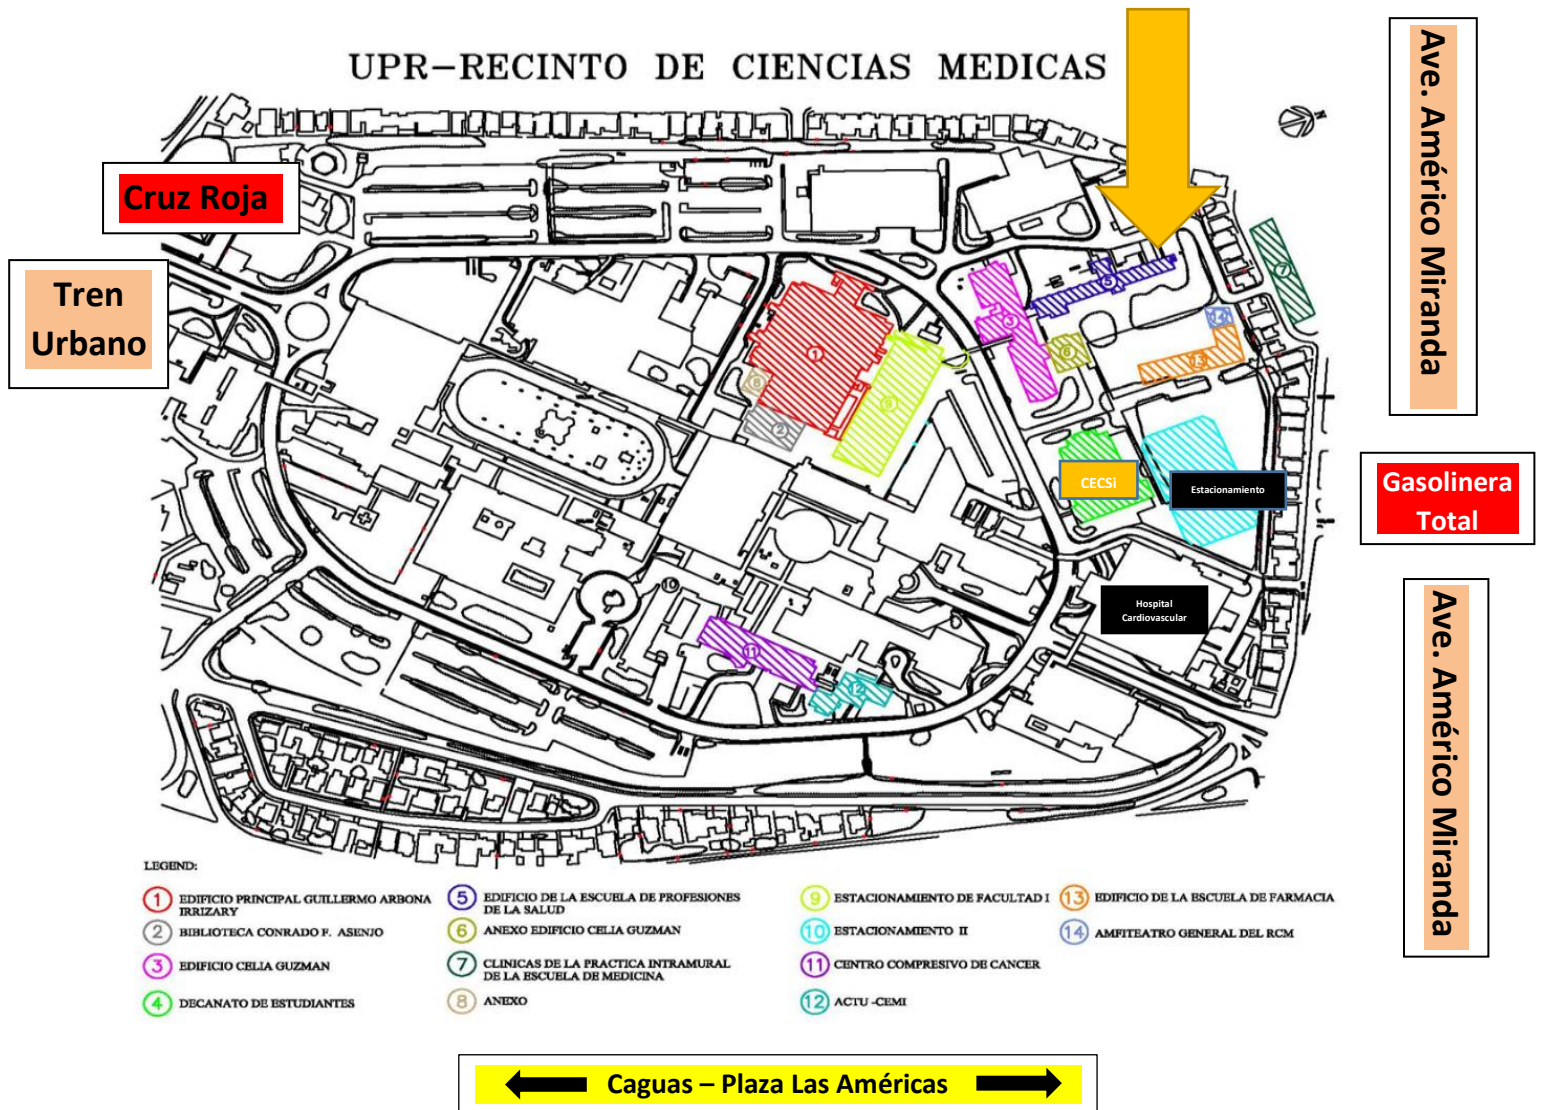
UPR–RECINTO DE CIENCIAS MEDICAS

Cruz Roja

Tren Urbano

Ave. Américo Miranda

Gasolinera Total

Ave. Américo Miranda

CECSi

Estacionamiento

Hospital Cardiovascular

LEGEND:

1 EDIFICIO PRINCIPAL GUILLERMO ARBONA IRRIZARY
2 BIBLIOTECA CONRADO F. ASENJO
3 EDIFICIO CELIA GUZMAN
4 DECANATO DE ESTUDIANTES
5 EDIFICIO DE LA ESCUELA DE PROFESIONES DE LA SALUD
6 ANEXO EDIFICIO CELIA GUZMAN
7 CLINICAS DE LA PRACTICA INTRAMURAL DE LA ESCUELA DE MEDICINA
8 ANEXO
9 ESTACIONAMIENTO DE FACULTAD I
10 ESTACIONAMIENTO II
11 CENTRO COMPRESIVO DE CANCER
12 ACTU -CEMI
13 EDIFICIO DE LA ESCUELA DE FARMACIA
14 AMFITEATRO GENERAL DEL RCM

Caguas – Plaza Las Américas